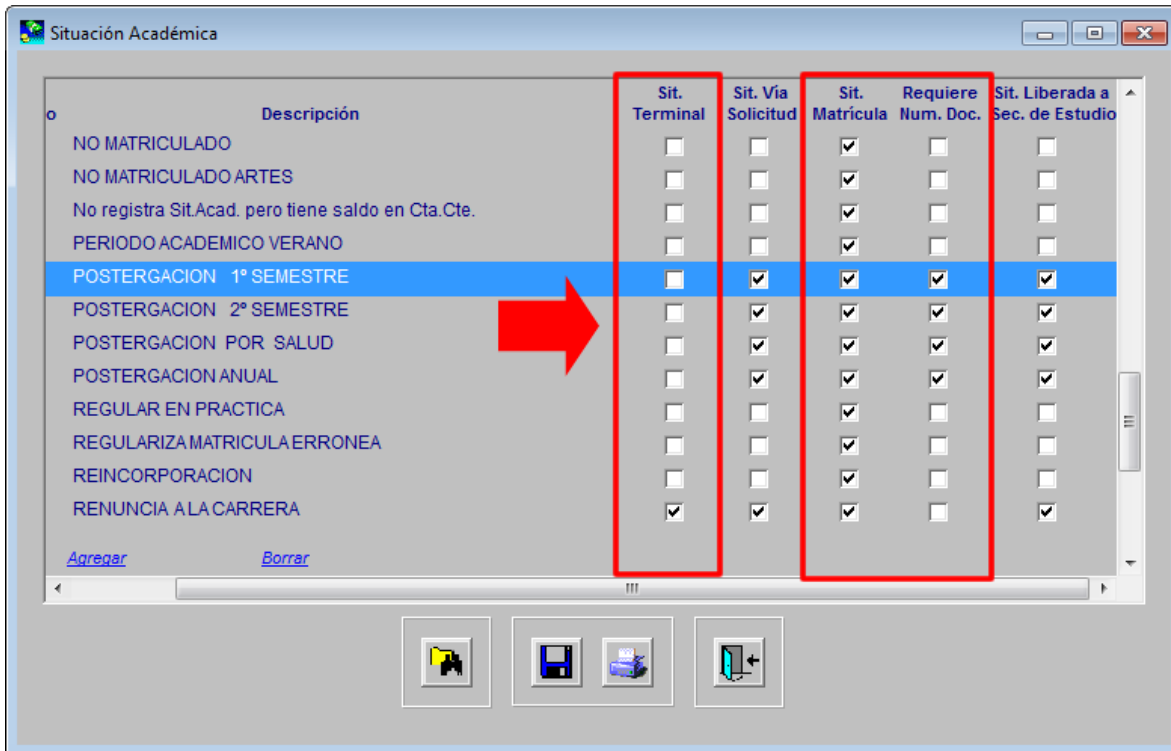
Situación Académica

| o | Descripción | Sit. Terminal | Sit. Vía Solicitud | Sit. Matrícula | Requiere Num. Doc. | Sit. Liberada a Sec. de Estudio |
|---|---|---|---|---|---|---|
| | NO MATRICULADO | ☐ | ☐ | ☑ | ☐ | ☐ |
| | NO MATRICULADO ARTES | ☐ | ☐ | ☑ | ☐ | ☐ |
| | No registra Sit.Acad. pero tiene saldo en Cta.Cte. | ☐ | ☐ | ☑ | ☐ | ☐ |
| | PERIODO ACADEMICO VERANO | ☐ | ☐ | ☑ | ☐ | ☐ |
| | POSTERGACION 1º SEMESTRE | ☐ | ☑ | ☑ | ☑ | ☑ |
| | POSTERGACION 2º SEMESTRE | ☐ | ☑ | ☑ | ☑ | ☑ |
| | POSTERGACION POR SALUD | ☐ | ☑ | ☑ | ☑ | ☑ |
| | POSTERGACION ANUAL | ☐ | ☑ | ☑ | ☑ | ☑ |
| | REGULAR EN PRACTICA | ☐ | ☐ | ☑ | ☐ | ☐ |
| | REGULARIZA MATRICULA ERRONEA | ☐ | ☐ | ☑ | ☐ | ☐ |
| | REINCORPORACION | ☐ | ☐ | ☑ | ☐ | ☐ |
| | RENUNCIA A LA CARRERA | ☑ | ☑ | ☑ | ☐ | ☑ |

Agregar Borrar